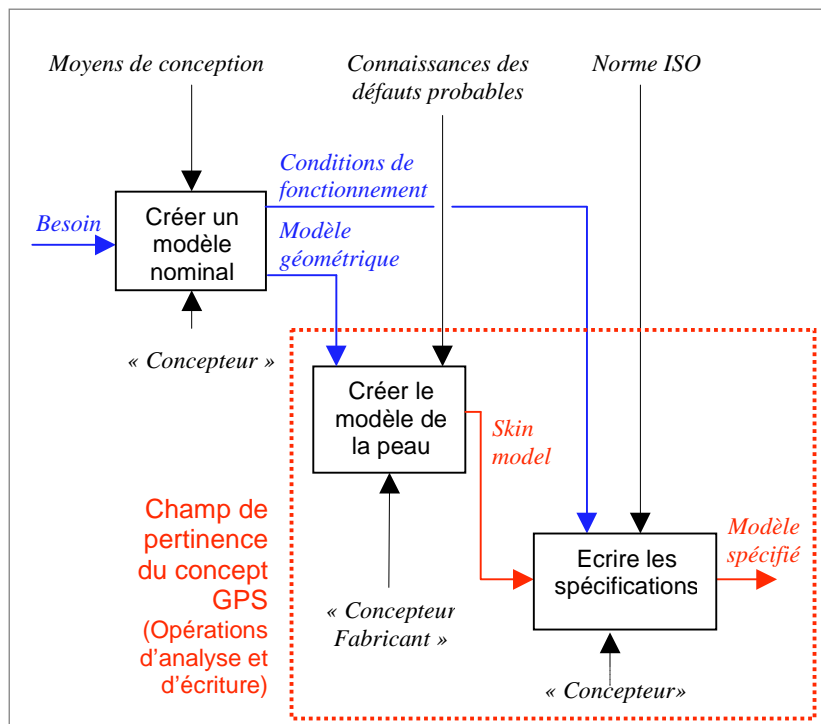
Moyens de conception

Connaissances des défauts probables

Norme ISO

Conditions de fonctionnement

Besoin

Créer un modèle nominal

Modèle géométrique

« Concepteur »

Créer le modèle de la peau

Skin model

Champ de pertinence du concept GPS (Opérations d'analyse et d'écriture)

« Concepteur Fabricant »

Ecrire les spécifications

Modèle spécifié

« Concepteur»